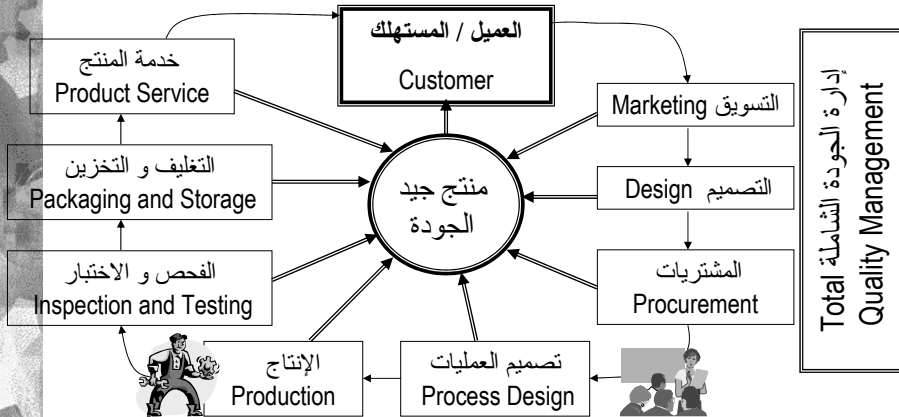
العميل / المستهلك
Customer

التسويق Marketing

التصميم Design

المشتريات
Procurement

تصميم العمليات
Process Design

الإنتاج
Production

الفحص و الاختبار
Inspection and Testing

التغليف و التخزين
Packaging and Storage

خدمة المنتج
Product Service

منتج جيد الجودة

إدارة الجودة الشاملة
Total Quality Management